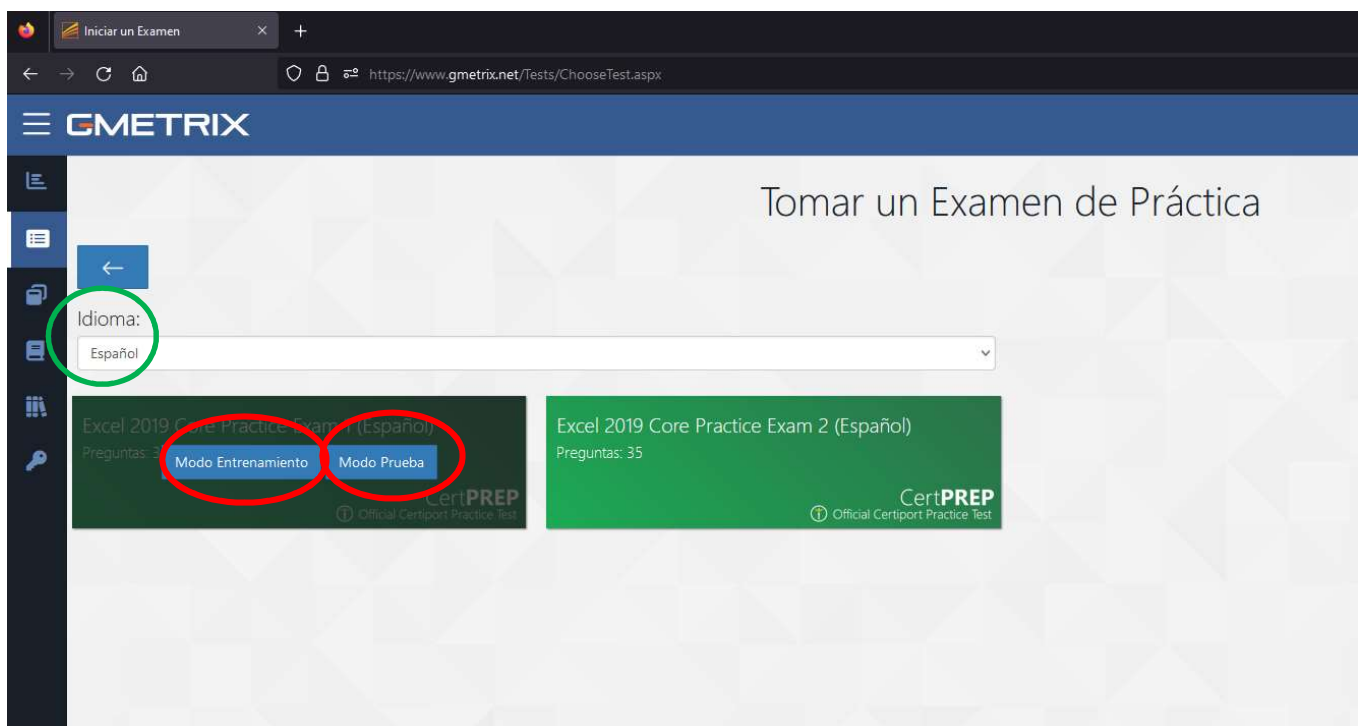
Iniciar un Examen

https://www.gmetrix.net/Tests/ChooseTest.aspx

GMETRIX

Tomar un Examen de Práctica

←

Idioma:

Español

Excel 2019 Core Practice Exam 1 (Español)

Preguntas: 3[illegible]

Modo Entrenamiento

Modo Prueba

CertPREP

Official Certiport Practice Test

Excel 2019 Core Practice Exam 2 (Español)

Preguntas: 35

CertPREP

Official Certiport Practice Test